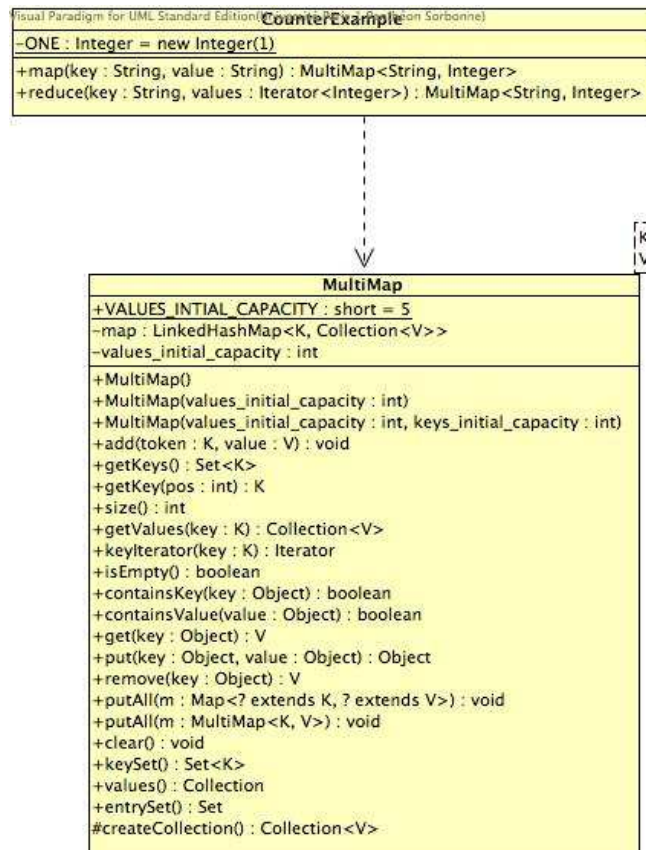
Visual Paradigm for UML Standard Edition([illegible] Sorbonne)
CounterExample
-ONE : Integer = new Integer(1)
+map(key : String, value : String) : MultiMap<String, Integer>
+reduce(key : String, values : Iterator<Integer>) : MultiMap<String, Integer>

K
V

MultiMap
+VALUES_INTIAL_CAPACITY : short = 5
-map : LinkedHashMap<K, Collection<V>>
-values_initial_capacity : int
+MultiMap()
+MultiMap(values_initial_capacity : int)
+MultiMap(values_initial_capacity : int, keys_initial_capacity : int)
+add(token : K, value : V) : void
+getKeys() : Set<K>
+getKey(pos : int) : K
+size() : int
+getValues(key : K) : Collection<V>
+keyIterator(key : K) : Iterator
+isEmpty() : boolean
+containsKey(key : Object) : boolean
+containsValue(value : Object) : boolean
+get(key : Object) : V
+put(key : Object, value : Object) : Object
+remove(key : Object) : V
+putAll(m : Map<? extends K, ? extends V>) : void
+putAll(m : MultiMap<K, V>) : void
+clear() : void
+keySet() : Set<K>
+values() : Collection
+entrySet() : Set
#createCollection() : Collection<V>